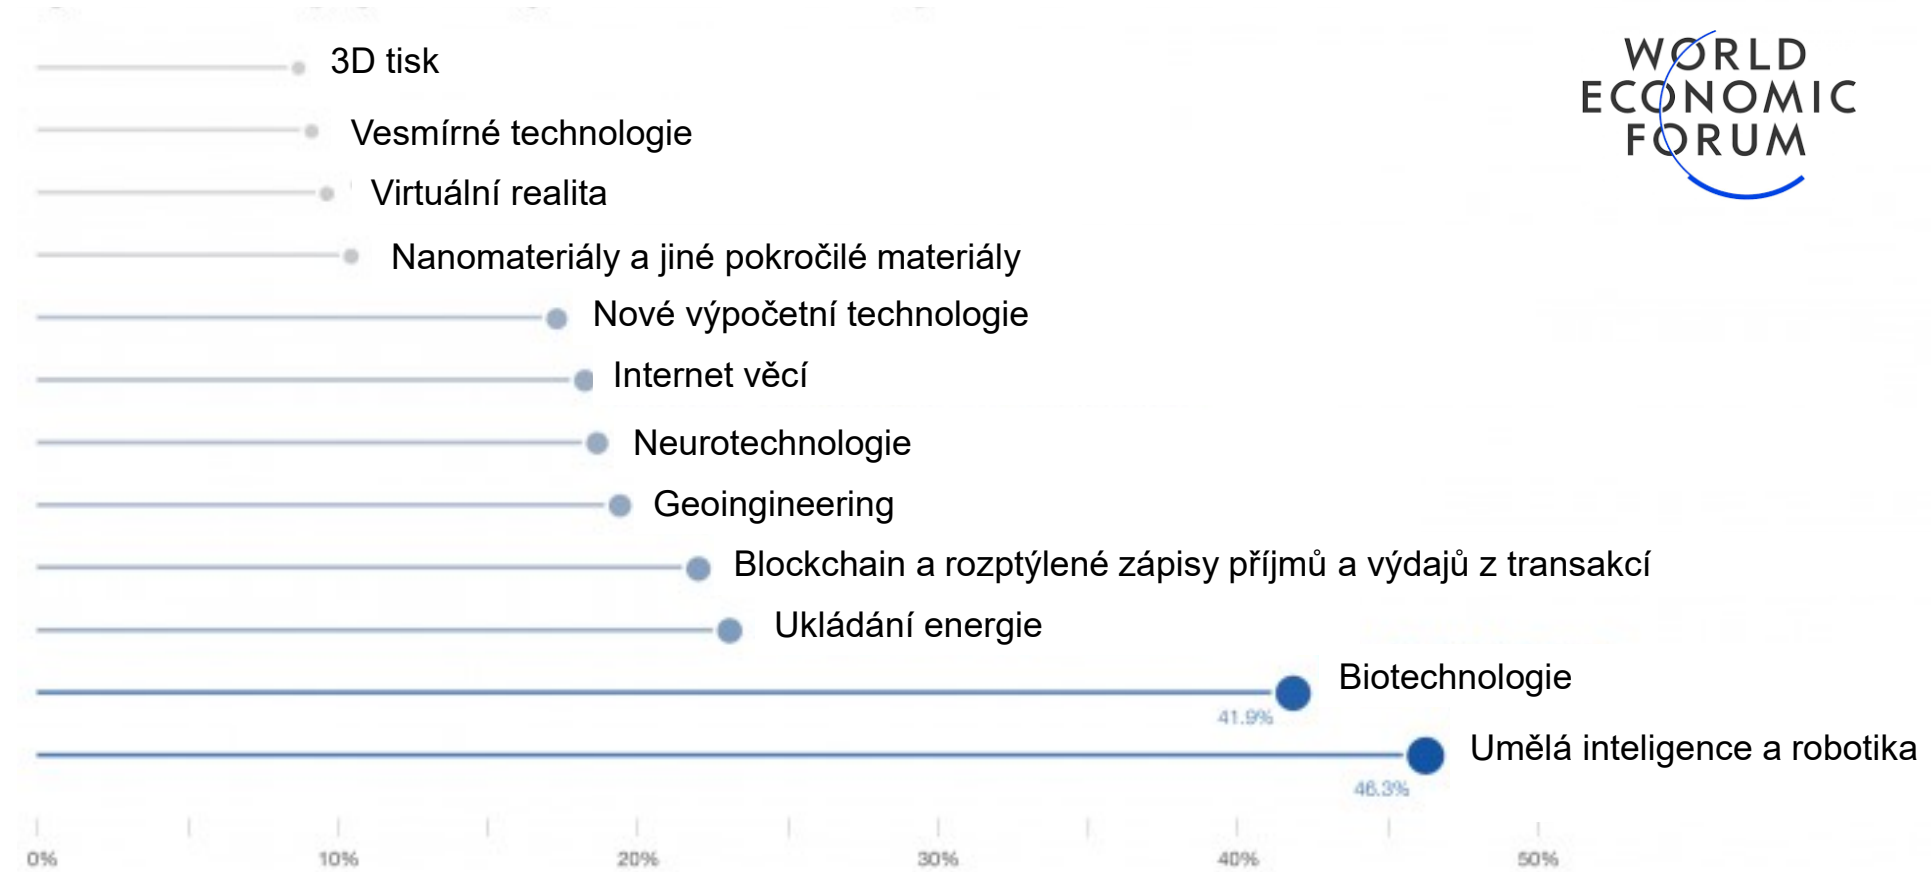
WORLD ECONOMIC FORUM

3D tisk

Vesmírné technologie

Virtuální realita

Nanomateriály a jiné pokročilé materiály

Nové výpočetní technologie

Internet věcí

Neurotechnologie

Geoingineering

Blockchain a rozptýlené zápisy příjmů a výdajů z transakcí

Ukládání energie

Biotechnologie

41.9%

Umělá inteligence a robotika

46.3%

0% 10% 20% 30% 40% 50%